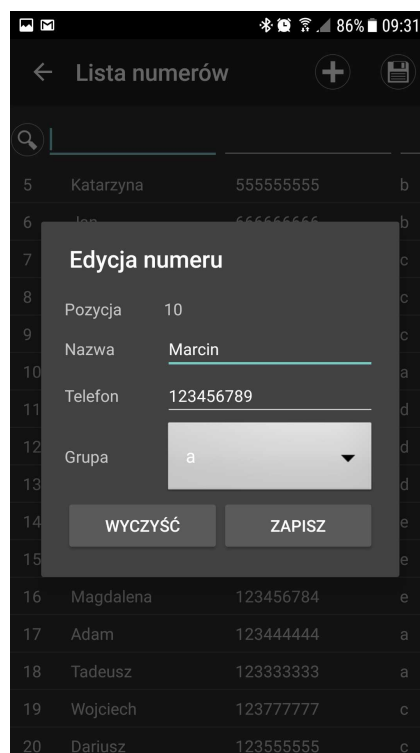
86% 09:31

Lista numerów

| 5 | Katarzyna | 555555555 | b |
|---|---|---|---|
| 6 | Jan | 666666666 | b |
| 7 | | | c |
| 8 | | | c |
| 9 | | | c |
| 10 | | | a |
| 11 | | | d |
| 12 | | | d |
| 13 | | | d |
| 14 | | | e |
| 15 | | | e |
| 16 | Magdalena | 123456784 | e |
| 17 | Adam | 123444444 | a |
| 18 | Tadeusz | 123333333 | a |
| 19 | Wojciech | 123777777 | c |
| 20 | Dariusz | 123555555 | c |

Edycja numeru

Pozycja 10

Nazwa Marcin

Telefon 123456789

Grupa a

WYCZYŚĆ

ZAPISZ